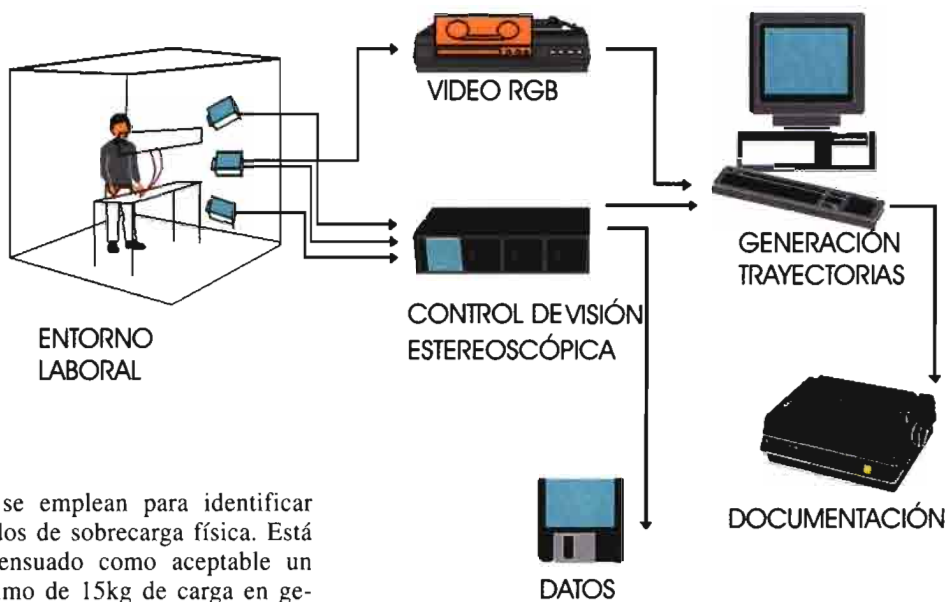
VIDEO RGB

ENTORNO LABORAL

CONTROL DE VISIÓN ESTEREOSCÓPICA

GENERACIÓN TRAYECTORIAS

DOCUMENTACIÓN

DATOS

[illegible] se emplean para identificar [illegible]dos de sobrecarga física. Está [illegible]ensuado como aceptable un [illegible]mo de 15kg de carga en ge-